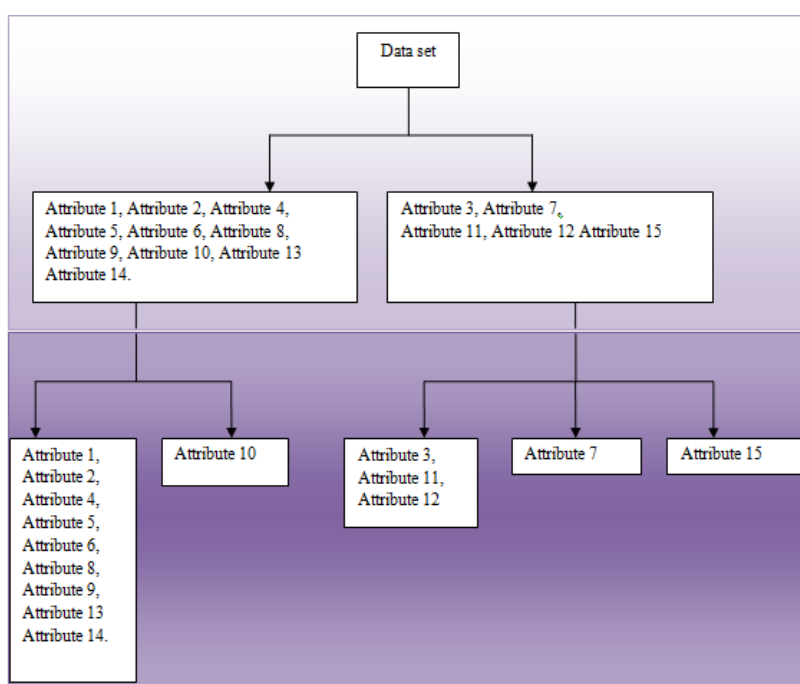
Data set

Attribute 1, Attribute 2, Attribute 4, Attribute 5, Attribute 6, Attribute 8, Attribute 9, Attribute 10, Attribute 13 Attribute 14.

Attribute 3, Attribute 7, Attribute 11, Attribute 12 Attribute 15

Attribute 1, Attribute 2, Attribute 4, Attribute 5, Attribute 6, Attribute 8, Attribute 9, Attribute 13 Attribute 14.

Attribute 10

Attribute 3, Attribute 11, Attribute 12

Attribute 7

Attribute 15